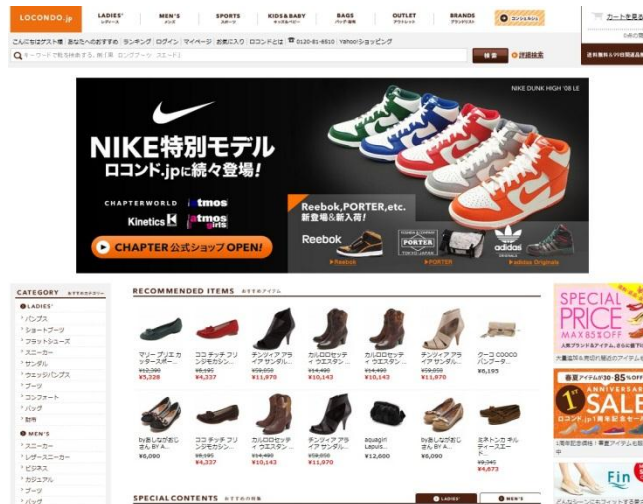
LOCONDO.jp LADIES' MEN'S SPORTS KIDS&BABY BAGS OUTLET BRANDS カートを見る

こんにちはゲスト様 | あなたへのおすすめ | ランキング | ログイン | マイページ | お気に入り | ロコンドとは | 0120-81-6510 | Yahoo!ショッピング

キーワードで検索 検索 詳細検索

NIKE DUNK HIGH '08 LE

NIKE特別モデル
ロコンド.jpに続々登場!

CHAPTERWORLD atmos
Kinetics atmos girls

CHAPTER 公式ショップ OPEN!

Reebok,PORTER,etc.
新登場&新入荷!

Reebok PORTER adidas

▸Reebok ▸PORTER ▸adidas Originals

CATEGORY

LADIES'
パンプス
ショートブーツ
フラットシューズ
スニーカー
サンダル
ウェッジパンプス
ブーツ
コンフォート
バッグ
財布

MEN'S
スニーカー
レザースニーカー
ビジネス
カジュアル
ブーツ
バッグ

RECOMMENDED ITEMS

マリーブノエ カ マラースポ...
¥12,390
¥5,328

ココ チッチ フリ ジアモカシン...
¥8,295
¥4,337

チンツィア アラ イア サンダル...
¥59,850
¥11,970

カルロセッテ イ ウエスタン...
¥14,490
¥10,143

カルロセッテ イ ウエスタン...
¥14,490
¥10,143

チンツィア アラ イア サンダル...
¥59,850
¥11,970

クーゴ COOCO パンプーチ...
¥6,195

by あしなが おじさん BY A...
¥6,090

ココ チッチ フリ ジアモカシン...
¥8,295
¥4,337

カルロセッテ イ ウエスタン...
¥14,490
¥10,143

チンツィア アラ イア サンダル...
¥59,850
¥11,970

squagirl Lapus...
¥12,600

by あしなが おじさん BY A...
¥6,090

エキトン ロ ネル ディ スエード...
¥9,345
¥4,673

SPECIALCONTENTS

LADIES' MEN'S

SPECIAL PRICE MAX 85%OFF

春夏アイテム 30~85%OFF

1st ANNIVERSARY SALE

Fin